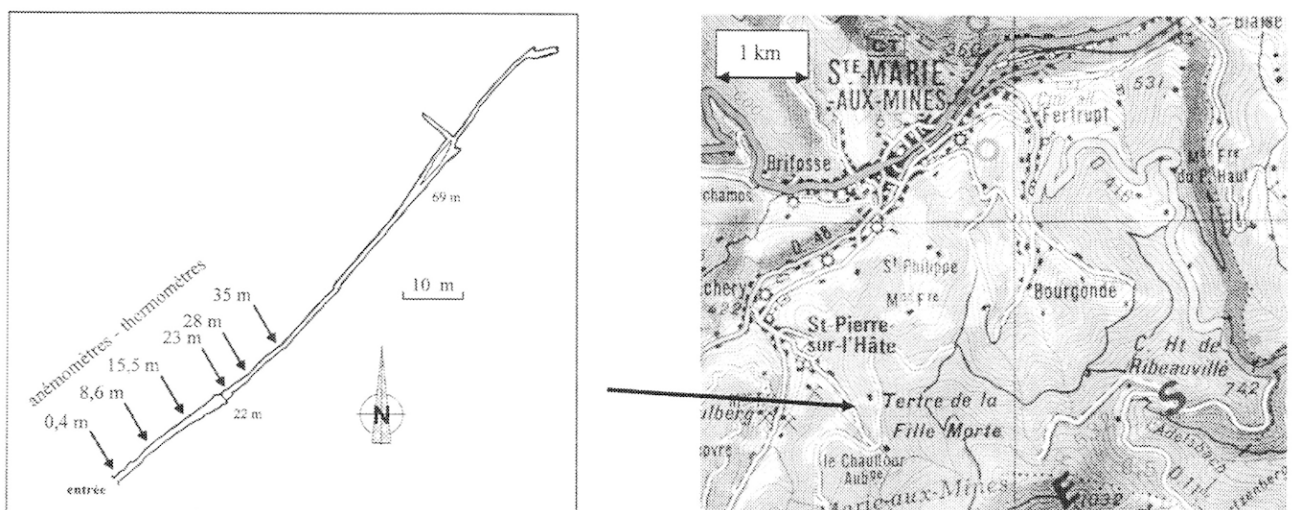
69 m

anémomètres - thermomètres

10 m

35 m
28 m
23 m
15,5 m
8,6 m
0,4 m

22 m

N

entrée

1 km

CT
STE MARIE
-AUX-MINES
S-Blaise
531
Fertrupt
Brifosse
chamos
Mon Fre
du P. Haut
D 416
D 48
St Philippe
Mon Fre
Bourgonde
chery
422
St Pierre
sur-l'Hâte
C. Ht de
Ribeauvillé
742
S
ulberg
Tertre de la
Fille Morte
le Chaufour
Aubge
Adelsbach
Marie-aux-Mines
E
1032